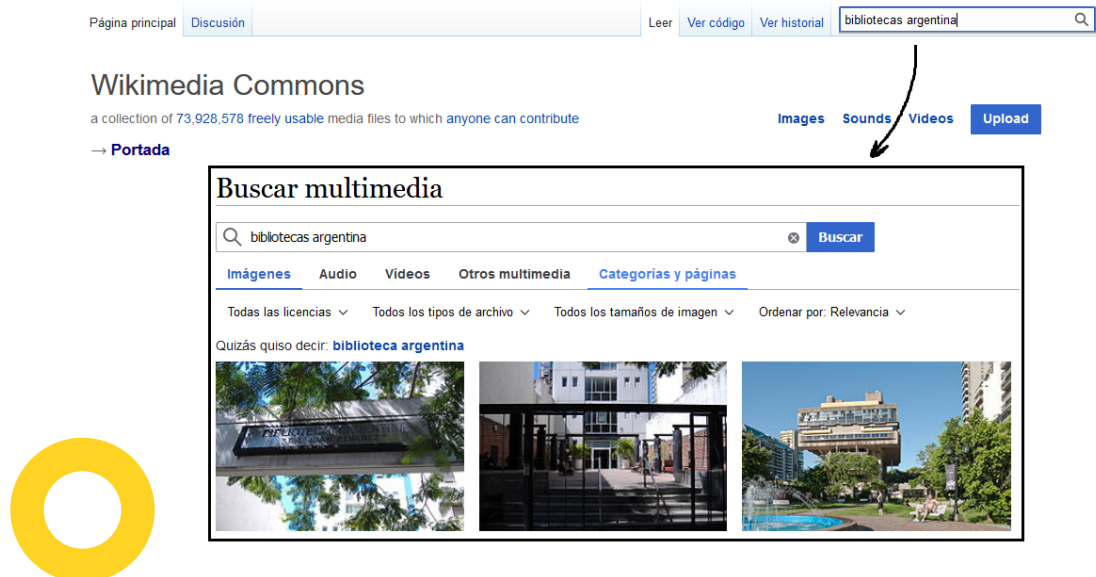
Página principal Discusión

Leer Ver código Ver historial

bibliotecas argentina

Wikimedia Commons

a collection of 73,928,578 freely usable media files to which anyone can contribute

Images Sounds Videos Upload

→ Portada

Buscar multimedia

bibliotecas argentina

Buscar

Imágenes Audio Vídeos Otros multimedia Categorías y páginas

Todas las licencias Todos los tipos de archivo Todos los tamaños de imagen Ordenar por: Relevancia

Quizás quiso decir: biblioteca argentina